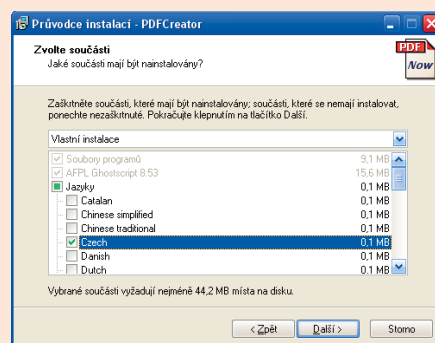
Průvodce instalací - PDFCreator

Zvolte součásti
Jaké součásti mají být nainstalovány?

PDF
Now

Zaškrtněte součásti, které mají být nainstalovány; součásti, které se nemají instalovat, ponechte nezaškrtnuté. Pokračujte klepnutím na tlačítko Další.

Vlastní instalace

| | |
|---|---|
| Soubory programů | 9,1 MB |
| AFPL Ghostscript 8.53 | 15,6 MB |
| Jazyky | 0,1 MB |
| Catalan | 0,1 MB |
| Chinese simplified | 0,1 MB |
| Chinese traditional | 0,1 MB |
| Czech | 0,1 MB |
| Danish | 0,1 MB |
| Dutch | 0,1 MB |

Vybrané součásti vyžadují nejméně 44,2 MB místa na disku.

< Zpět   Další >   Storno